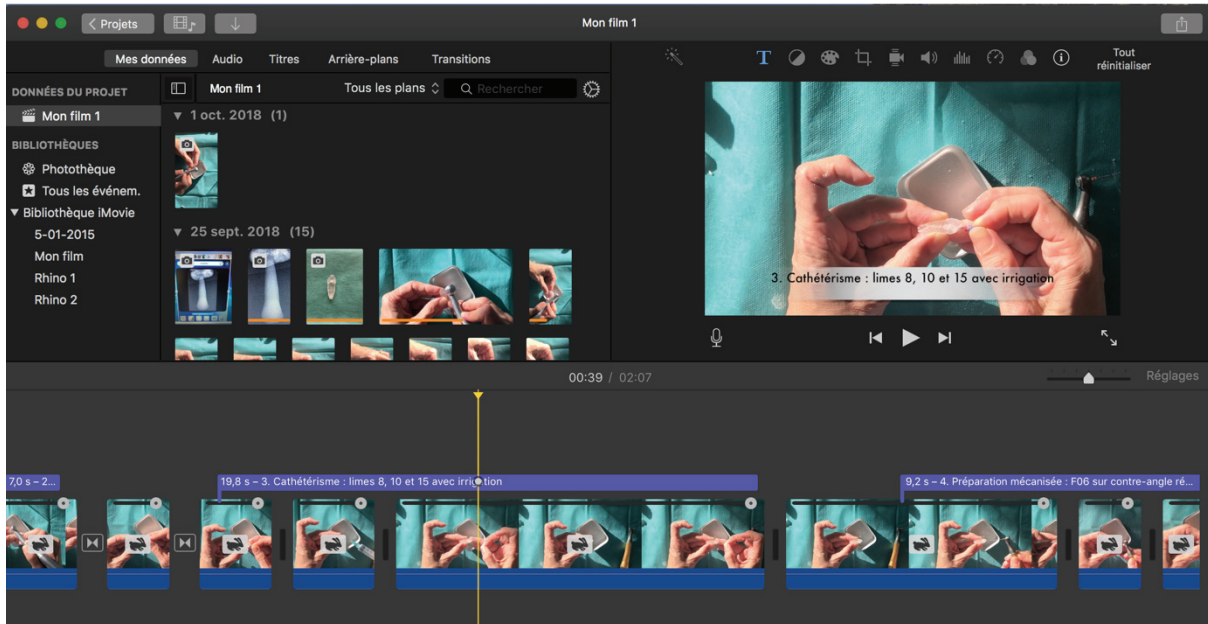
Projets

Mon film 1

Mes données Audio Titres Arrière-plans Transitions

Tout réinitialiser

DONNÉES DU PROJET

Mon film 1

BIBLIOTHÈQUES

Photothèque

Tous les événem.

Bibliothèque iMovie

5-01-2015

Mon film

Rhino 1

Rhino 2

Mon film 1 Tous les plans Rechercher

1 oct. 2018 (1)

25 sept. 2018 (15)

3. Cathétérisme : limes 8, 10 et 15 avec irrigation

00:39 / 02:07

Réglages

7,0 s – 2...

19,8 s – 3. Cathétérisme : limes 8, 10 et 15 avec irrigation

9,2 s – 4. Préparation mécanisée : F06 sur contre-angle ré...